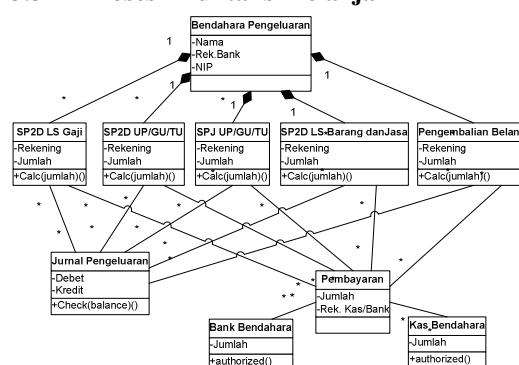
Bendahara Pengeluaran
-Nama
-Rek.Bank
-NIP

1
1
1
1
1

*
*
*
*
*

SP2D LS Gaji
-Rekening
-Jumlah
+Calc(jumlah)()

SP2D UP/GU/TU
-Rekening
-Jumlah
+Calc(jumlah)()

SPJ UP/GU/TU
-Rekening
-Jumlah
+Calc(jumlah)()

SP2D LS Barang danJasa
-Rekening
-Jumlah
+Calc(jumlah)()

Pengembalian Belan
-Rekening
-Jumlah
+Calc(jumlah)()

*
*
*
*
*
*
*
*
*
*

Jurnal Pengeluaran
-Debet
-Kredit
+Check(balance)()

Pembayaran
-Jumlah
-Rek. Kas/Bank

* *
*
*

Bank Bendahara
-Jumlah
+authorized()

Kas Bendahara
-Jumlah
+authorized()